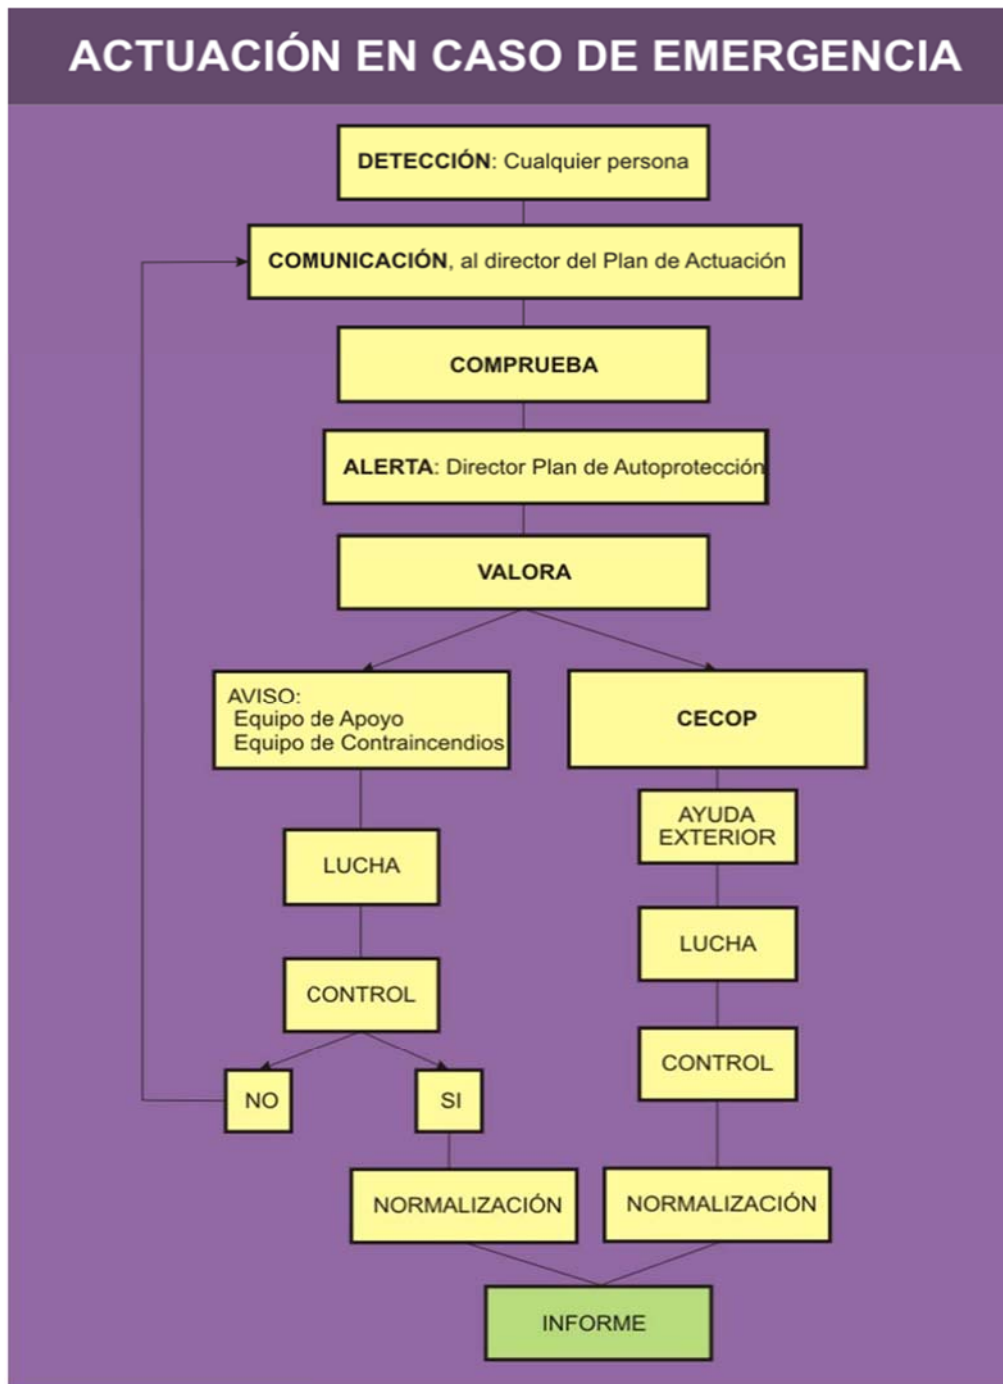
ACTUACIÓN EN CASO DE EMERGENCIA

DETECCIÓN: Cualquier persona

COMUNICACIÓN, al director del Plan de Actuación

COMPRUEBA

ALERTA: Director Plan de Autoprotección

VALORA

AVISO:
Equipo de Apoyo
Equipo de Contraincendios

CECOP

LUCHA

CONTROL

NO

SI

NORMALIZACIÓN

AYUDA EXTERIOR

LUCHA

CONTROL

NORMALIZACIÓN

INFORME